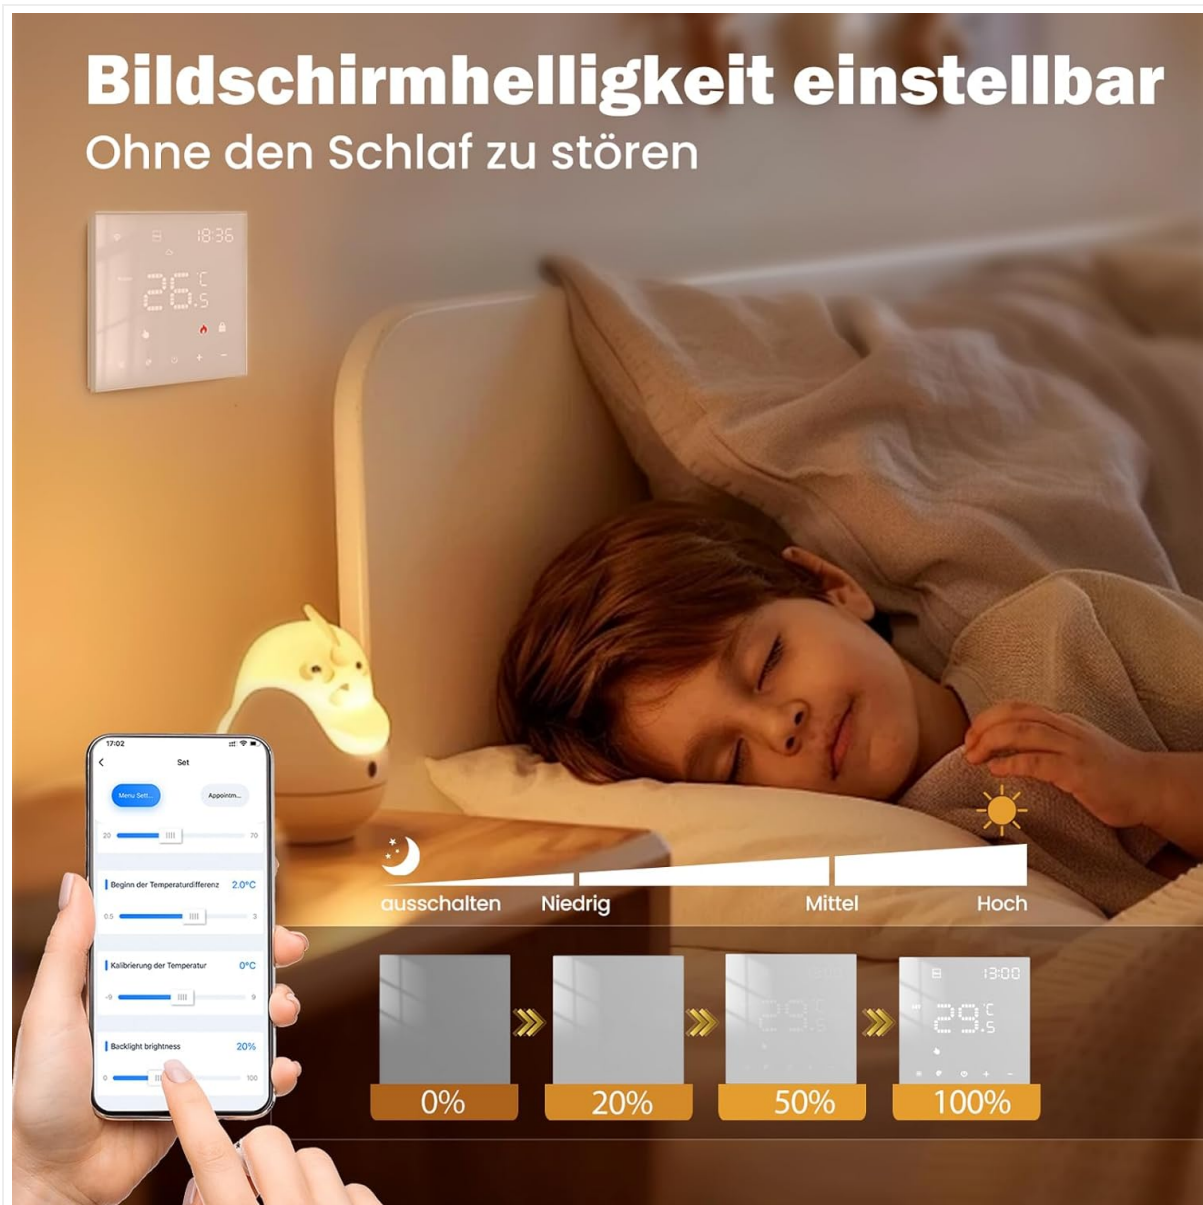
Bildschirmhelligkeit einstellbar
Ohne den Schlaf zu stören

18:36
26.5 °C

17:02
Set
Menu Sett...
Appointm...
20 70
Beginn der Temperaturdifferenz 2.0°C
0.5 3
Kalibrierung der Temperatur 0°C
-9 9
Backlight brightness 20%
0 100

ausschalten Niedrig Mittel Hoch

13:00
29.5 °C

0% 20% 50% 100%